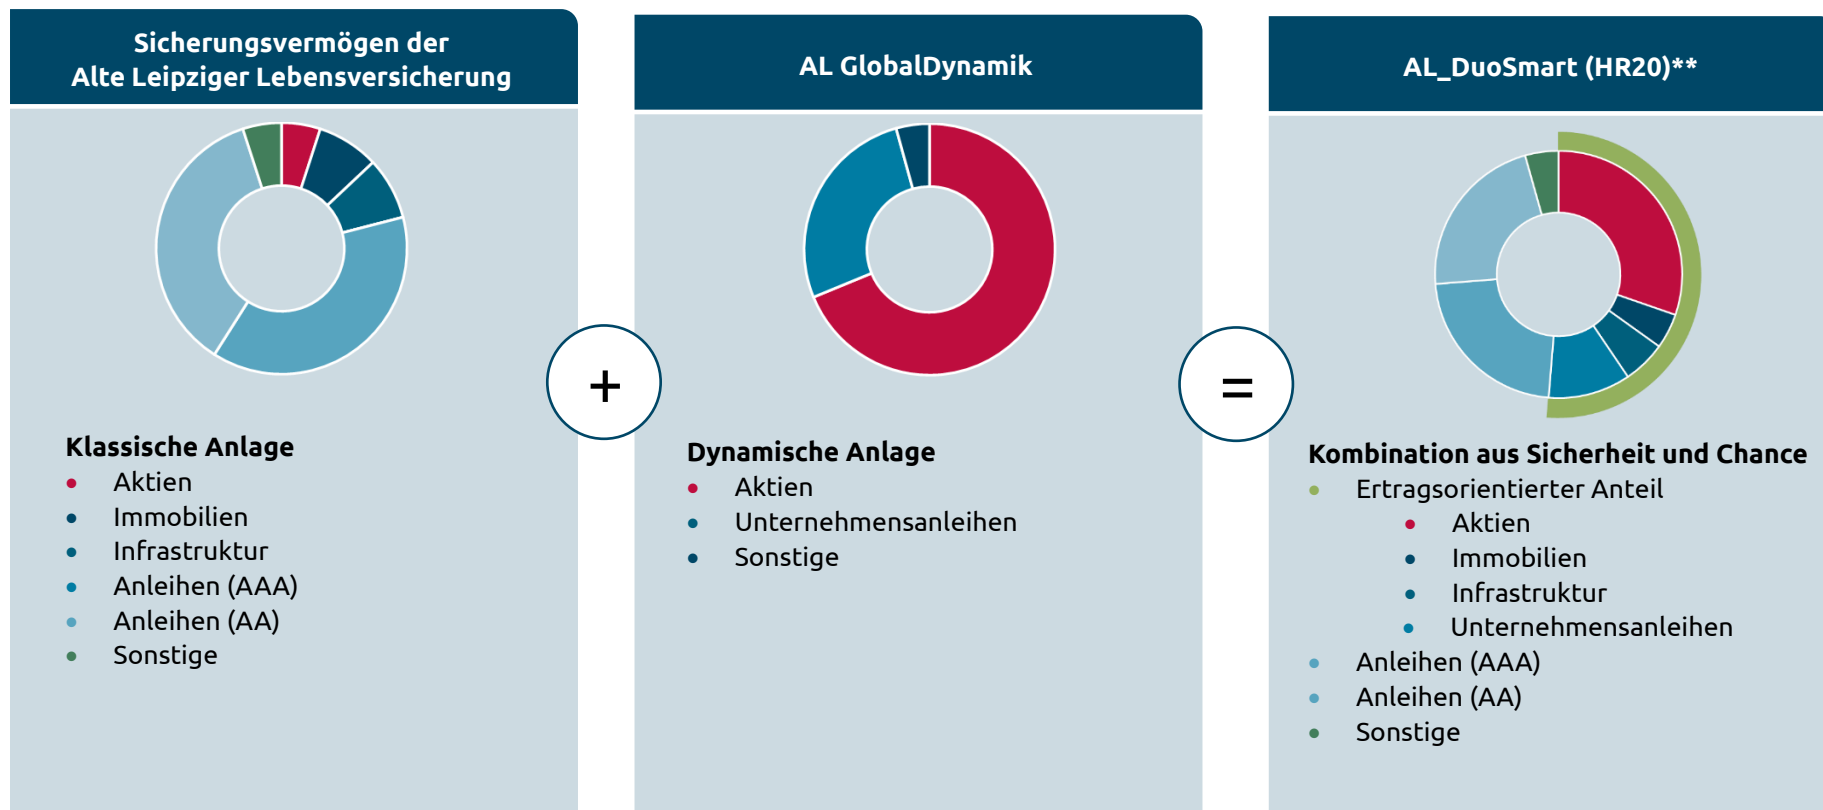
Sicherungsvermögen der Alte Leipziger Lebensversicherung

Klassische Anlage
- Aktien
- Immobilien
- Infrastruktur
- Anleihen (AAA)
- Anleihen (AA)
- Sonstige

+

AL GlobalDynamik

Dynamische Anlage
- Aktien
- Unternehmensanleihen
- Sonstige

=

AL_DuoSmart (HR20)**

Kombination aus Sicherheit und Chance
- Ertragsorientierter Anteil
  - Aktien
  - Immobilien
  - Infrastruktur
  - Unternehmensanleihen
- Anleihen (AAA)
- Anleihen (AA)
- Sonstige